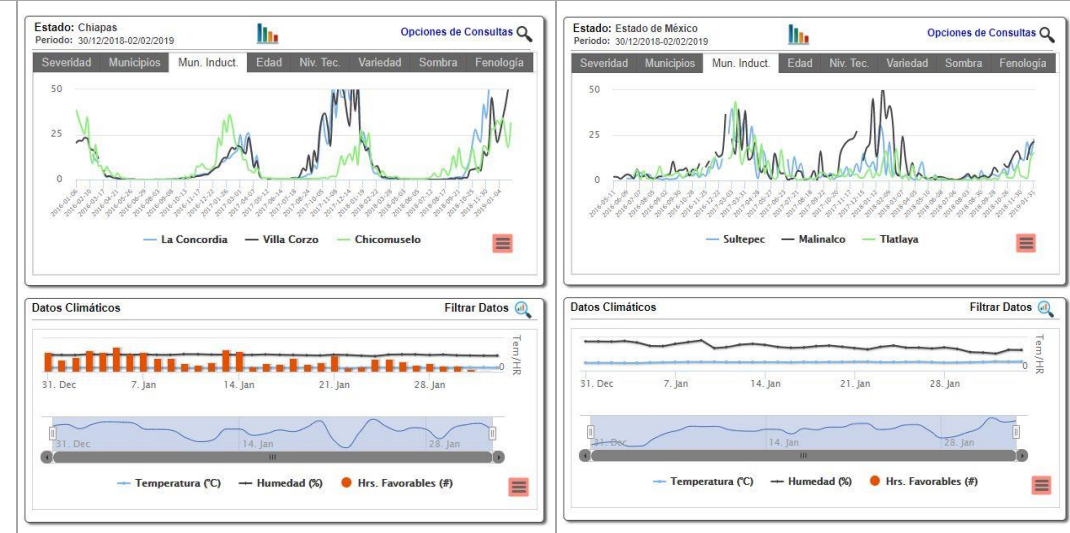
Estado: Chiapas
Periodo: 30/12/2018-02/02/2019
Opciones de Consultas

| Severidad | Municipios | Mun. Induct. | Edad | Niv. Tec. | Variedad | Sombra | Fenología |
|---|---|---|---|---|---|---|---|

50
25
0

La Concordia — Villa Corzo — Chicomuselo

Datos Climáticos
Filtrar Datos
Tem/HR
0
31. Dec 7. Jan 14. Jan 21. Jan 28. Jan
31. Dec 14. Jan 28. Jan
III
Temperatura (°C) — Humedad (%) — Hrs. Favorables (#)

Estado: Estado de México
Periodo: 30/12/2018-02/02/2019
Opciones de Consultas

| Severidad | Municipios | Mun. Induct. | Edad | Niv. Tec. | Variedad | Sombra | Fenología |
|---|---|---|---|---|---|---|---|

50
25
0

Sultepec — Malinalco — Tlatlaya

Datos Climáticos
Filtrar Datos
Tem/HR
0
31. Dec 7. Jan 14. Jan 21. Jan 28. Jan
31. Dec 14. Jan 28. Jan
III
Temperatura (°C) — Humedad (%) — Hrs. Favorables (#)